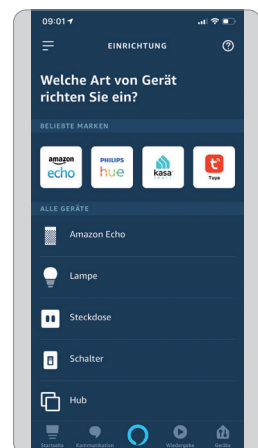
09:01

EINRICHTUNG

Welche Art von Gerät richten Sie ein?

BELIEBTE MARKEN

amazon echo

PHILIPS hue

kasa

Tuya

ALLE GERÄTE

Amazon Echo

Lampe

Steckdose

Schalter

Hub

Startseite Kommunikation Wiedergabe Geräte